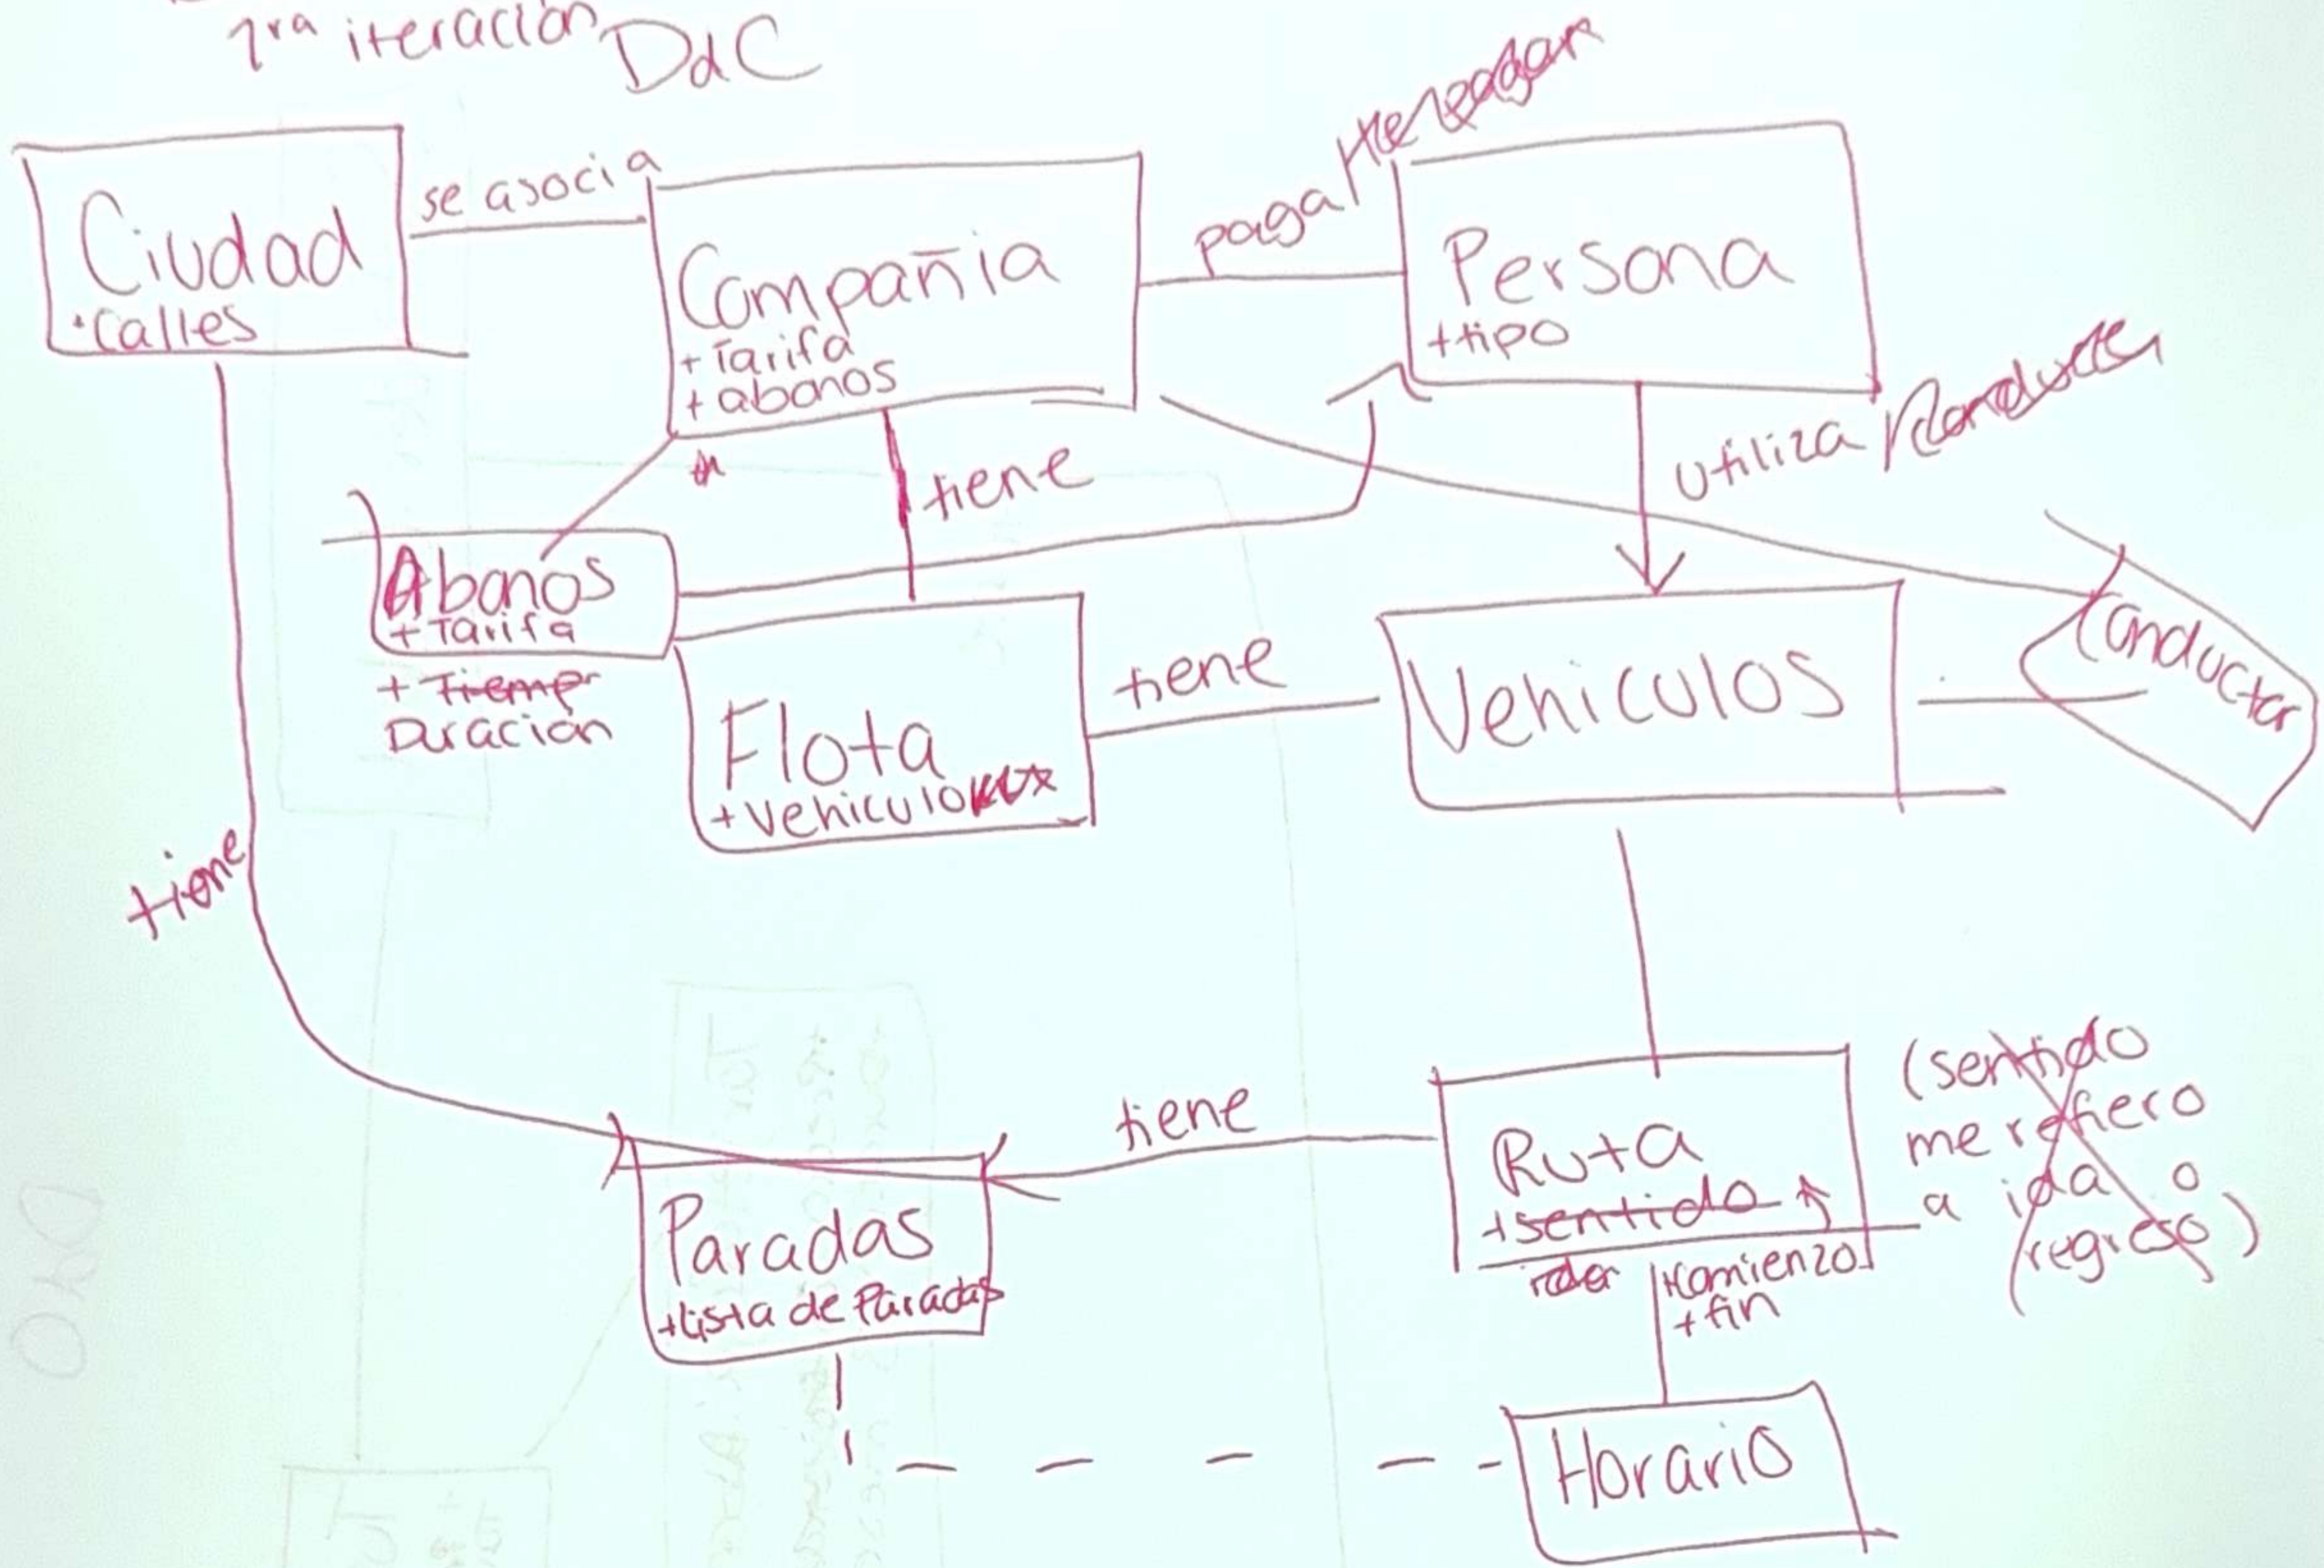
1ra iteración DdC

Ciudad
+calles

se asocia

Compañia
+Tarifa
+abonos

paga

Persona
+tipo

utiliza

Abonos
+Tarifa
+ ~~Tiempo~~ Duración

tiene

Flota
+Vehiculo

tiene

Vehiculos

Conductor

tiene

tiene

Paradas
+lista de Paradas

Ruta
+~~sentido~~
+comienzo
+fin

(sentido me refiero a ida o regreso)

Horario